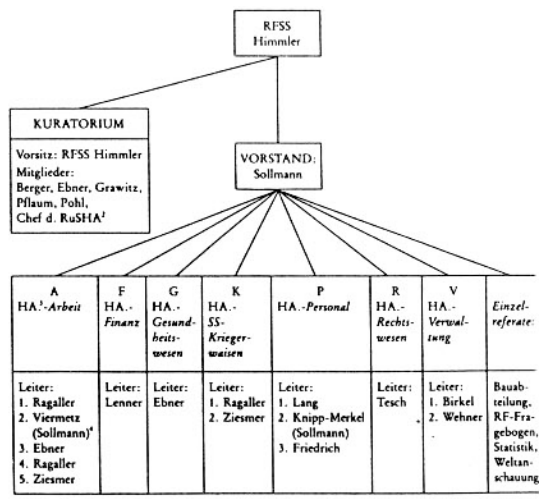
RFSS
Himmler

KURATORIUM

Vorsitz: RFSS Himmler
Mitglieder:
Berger, Ebner, Grawitz, Pflaum, Pohl,
Chef d. RuSHA$^{3}$

VORSTAND:
Sollmann

| A HA.$^{5}$-*Arbeit* | F HA.-*Finanz* | G HA.-*Gesundheitswesen* | K HA.-*SS-Kriegerwaisen* | P HA.-*Personal* | R HA.-*Rechtswesen* | V HA.-*Verwaltung* | *Einzelreferate:* |
|---|---|---|---|---|---|---|---|
| Leiter: 1. Ragaller 2. Viermetz (Sollmann)$^{6}$ 3. Ebner 4. Ragaller 5. Ziesmer | Leiter: Lenner | Leiter: Ebner | Leiter: 1. Ragaller 2. Ziesmer | Leiter: 1. Lang 2. Knipp-Merkel (Sollmann) 3. Friedrich | Leiter: Tesch | Leiter: 1. Birkel 2. Wehner | Bauabteilung, RF-Fragebogen, Statistik, Weltanschauung |